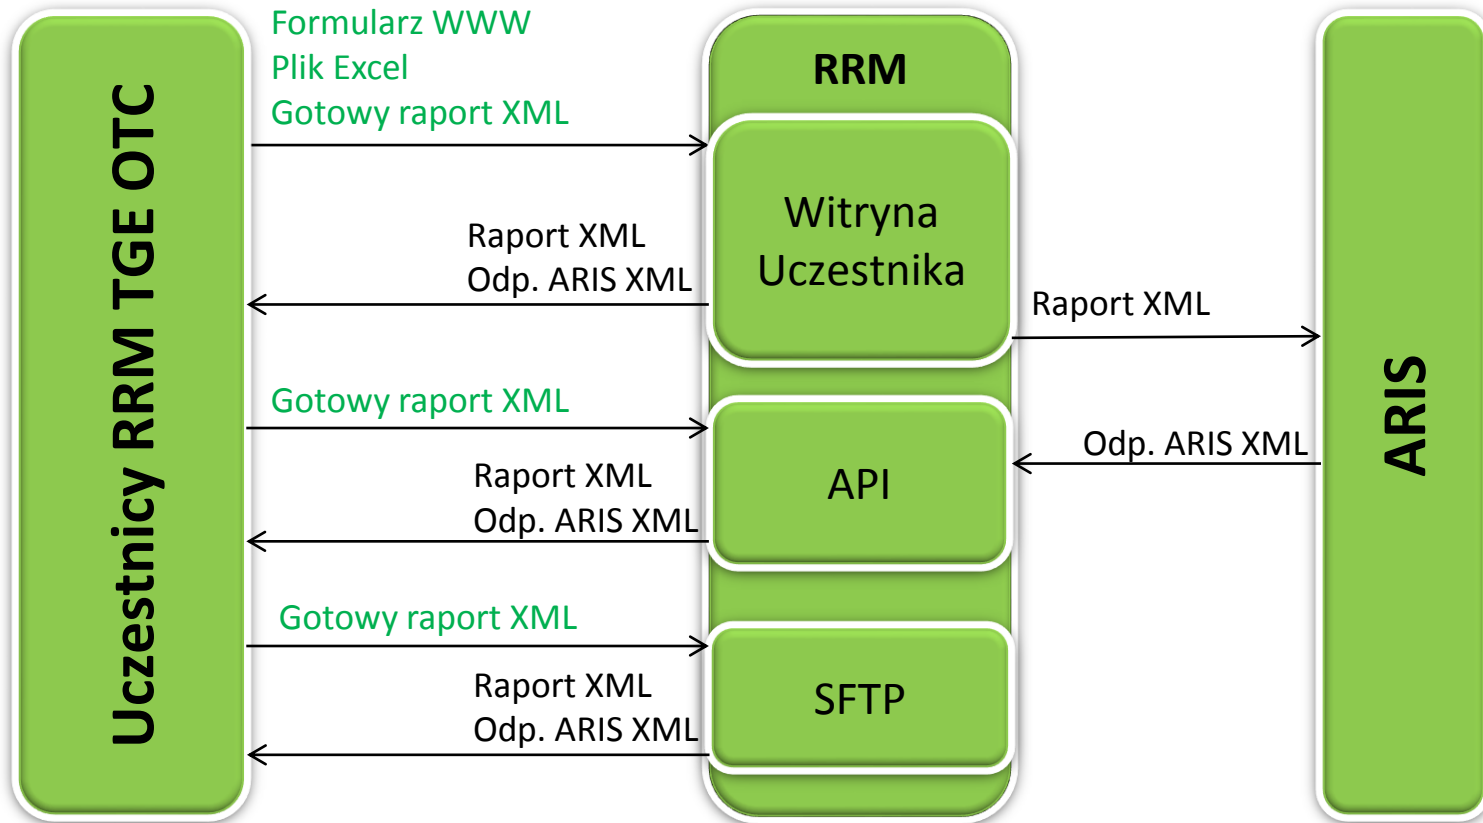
Uczestnicy RRM TGE OTC

Formularz WWW
Plik Excel
Gotowy raport XML

Raport XML
Odp. ARIS XML

Gotowy raport XML

Raport XML
Odp. ARIS XML

Gotowy raport XML

Raport XML
Odp. ARIS XML

RRM

Witryna Uczestnika

API

SFTP

Raport XML

Odp. ARIS XML

ARIS